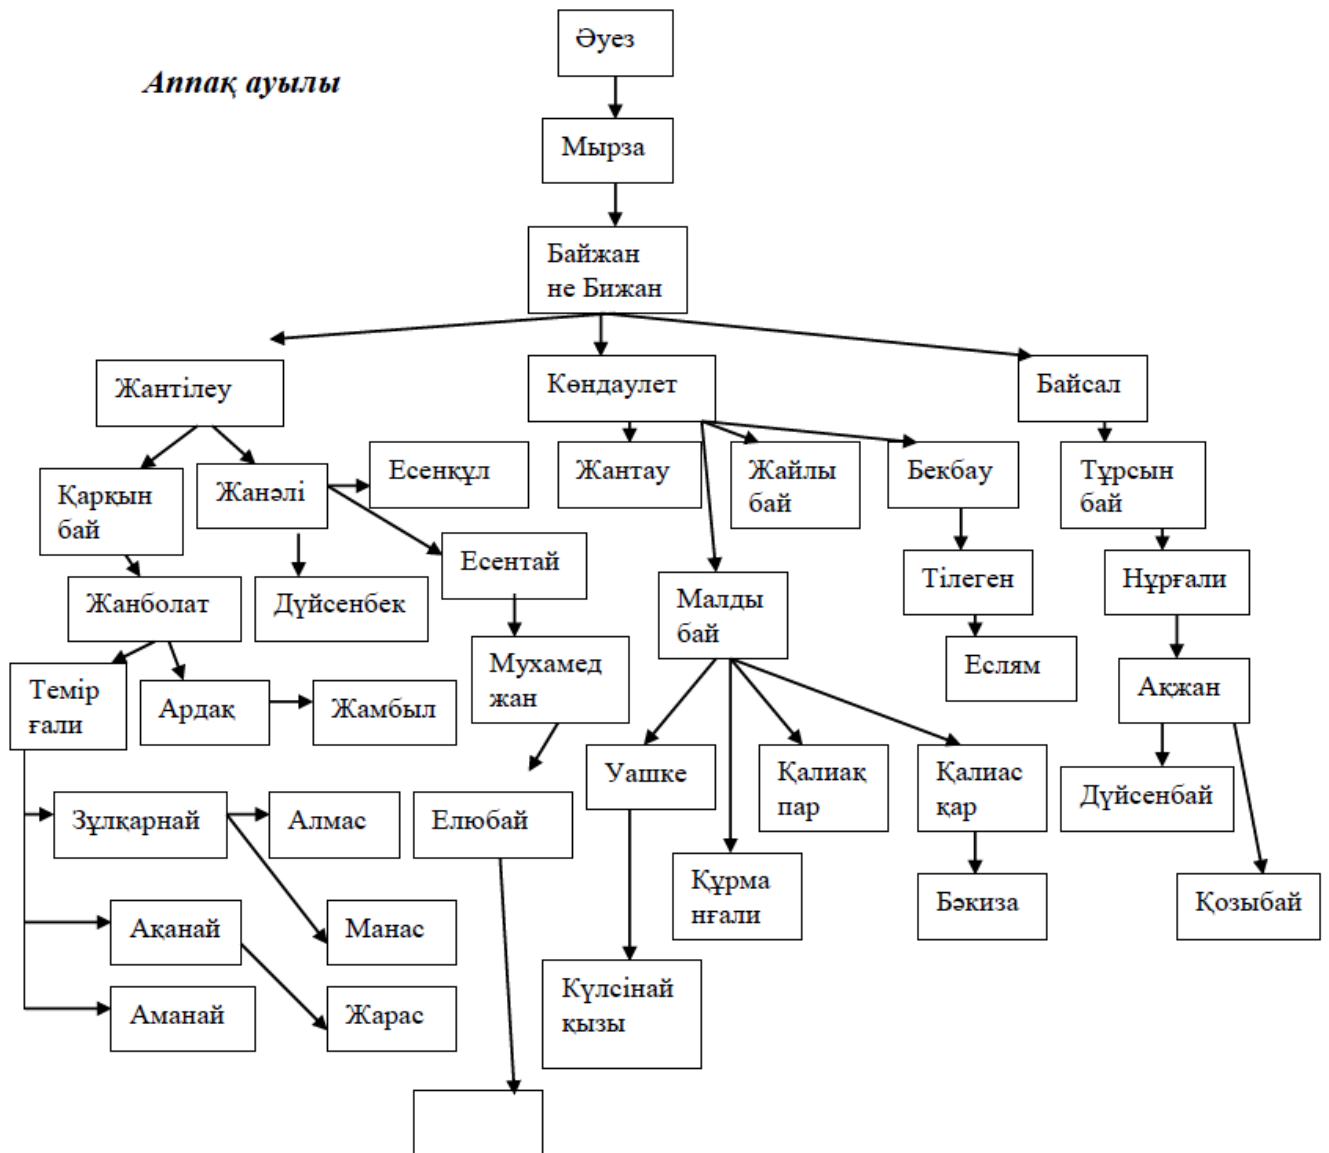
Аппақ ауылы

Әуез

Мырза

Байжан не Бижан

Жантілеу

Көндаулет

Байсал

Қарқын бай

Жанәлі

Есенқұл

Жантау

Жайлы бай

Бекбау

Тұрсын бай

Жанболат

Дүйсенбек

Есентай

Малды бай

Тілеген

Нұрғали

Темір ғали

Ардақ

Жамбыл

Мухамед жан

Еслям

Ақжан

Зұлқарнай

Алмас

Елюбай

Уашке

Қалиақ пар

Қалиас қар

Дүйсенбай

Құрма нғали

Ақанай

Манас

Бәкиза

Қозыбай

Аманай

Жарас

Күлсінай қызы